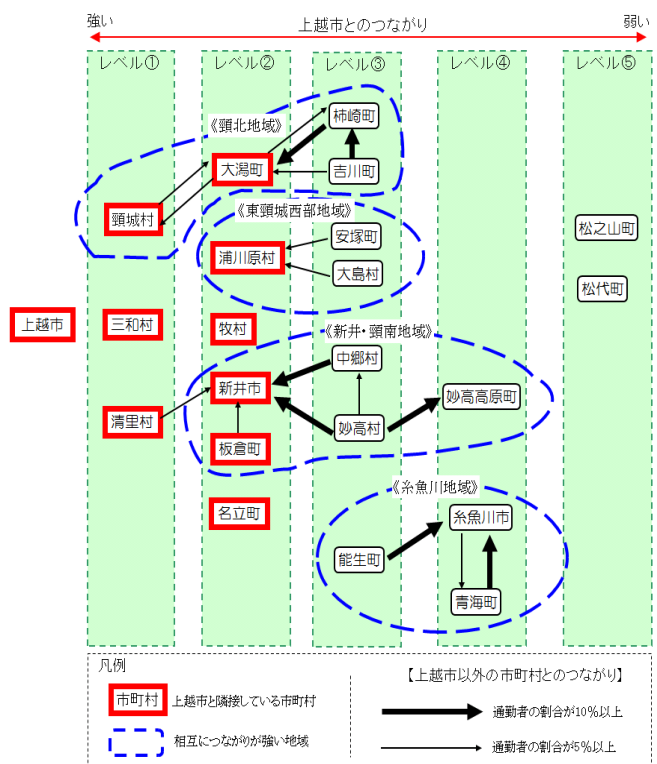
強い
上越市とのつながり
弱い

レベル①
レベル②
レベル③
レベル④
レベル⑤

《頸北地域》
柿崎町
大潟町
吉川町
頸城村
《東頸城西部地域》
安塚町
浦川原村
大島村
松之山町
松代町
上越市
三和村
牧村
《新井・頸南地域》
中郷村
新井市
清里村
妙高村
妙高高原町
板倉町
名立町
《糸魚川地域》
糸魚川市
能生町
青海町

凡例
市町村 上越市と隣接している市町村
相互につながりが強い地域
【上越市以外の市町村とのつながり】
通勤者の割合が10%以上
通勤者の割合が5%以上